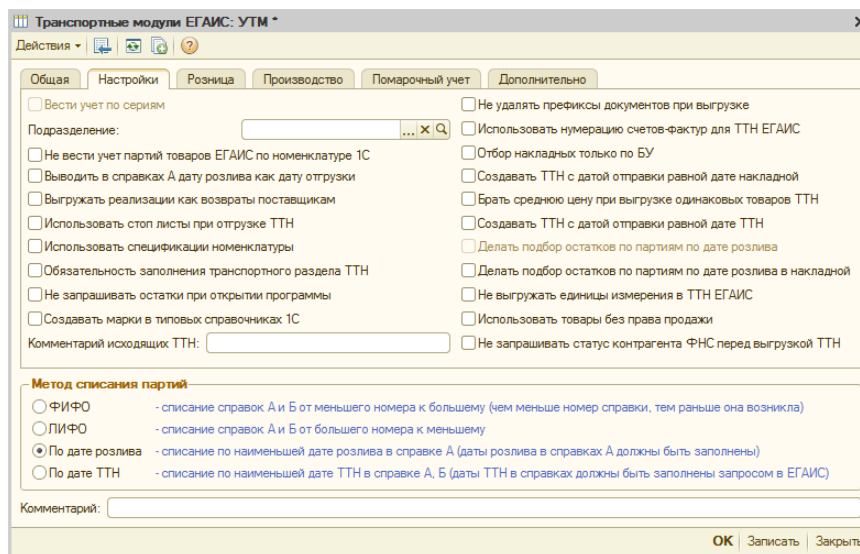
Транспортные модули ЕГАИС: УТМ *

Действия

Общая | Настройки | Розница | Производство | Помарочный учет | Дополнительно

Вести учет по сериям

Подразделение:

Не вести учет партий товаров ЕГАИС по номенклатуре 1С

Выводить в справках А дату розлива как дату отгрузки

Выгружать реализации как возвраты поставщикам

Использовать стоп листы при отгрузке ТТН

Использовать спецификации номенклатуры

Обязательность заполнения транспортного раздела ТТН

Не запрашивать остатки при открытии программы

Создавать марки в типовых справочниках 1С

Комментарий исходящих ТТН:

Не удалять префиксы документов при выгрузке

Использовать нумерацию счетов-фактур для ТТН ЕГАИС

Отбор накладных только по БУ

Создавать ТТН с датой отправки равной дате накладной

Брать среднюю цену при выгрузке одинаковых товаров ТТН

Создавать ТТН с датой отправки равной дате ТТН

Делать подбор остатков по партиям по дате розлива

Делать подбор остатков по партиям по дате розлива в накладной

Не выгружать единицы измерения в ТТН ЕГАИС

Использовать товары без права продажи

Не запрашивать статус контрагента ФНС перед выгрузкой ТТН

Метод списания партий

ФИФО - списание справок А и Б от меньшего номера к большему (чем меньше номер справки, тем раньше она возникла)

ЛИФО - списание справок А и Б от большего номера к меньшему

По дате розлива - списание по наименьшей дате розлива в справке А (даты розлива в справках А должны быть заполнены)

По дате ТТН - списание по наименьшей дате ТТН в справке А, Б (даты ТТН в справках должны быть заполнены запросом в ЕГАИС)

Комментарий:

OK | Записать | Закрыть